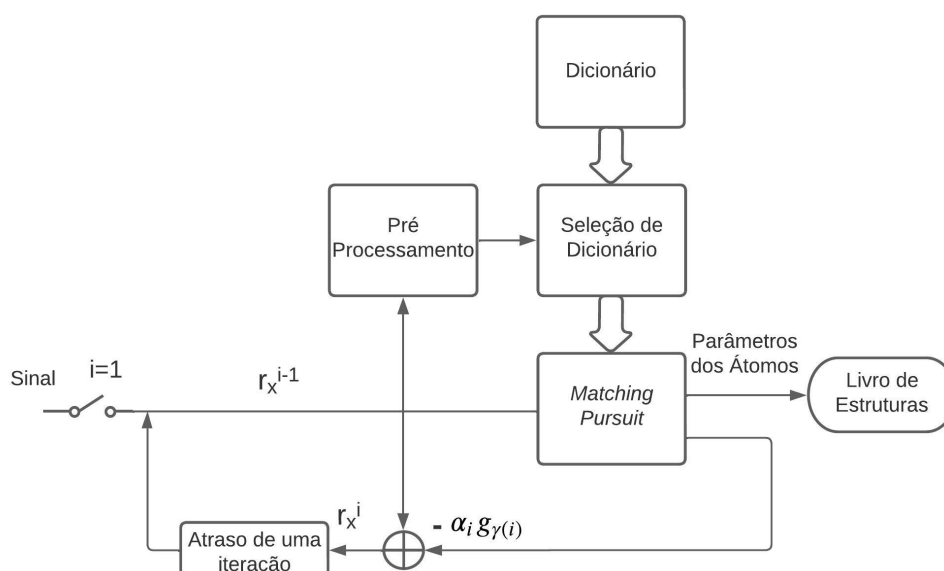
Dicionário

Pré Processamento

Seleção de Dicionário

Sinal

i=1

$r_x^{i-1}$

Matching Pursuit

Parâmetros dos Átomos

Livro de Estruturas

$r_x^i$

$- \alpha_i g_{\gamma(i)}$

Atraso de uma iteração